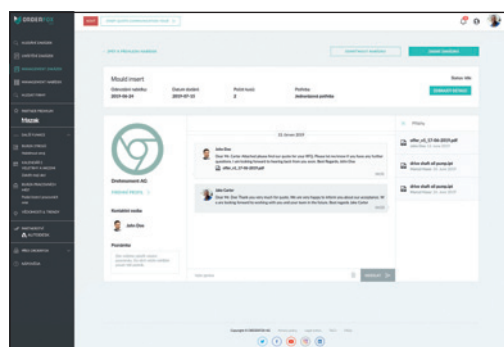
ORDERFOX

Mould insert

Odesláno nabídce
2019-06-24

Datum dodání
2019-07-15

Počet kusů
2

Poptávka
Jednorázová poptávka

ODESLAT NABÍDKU

Chrometooxsm AG

Kontaktní osoba

John Doe

Poznámka

11. června 2019

John Doe

offer_v3_17-06-2019.pdf

Jake Carter

Přílohy

offer_v3_17-06-2019.pdf

drive shaft oil pump.jpt

drive shaft oil pump.jpt

ODESLAT